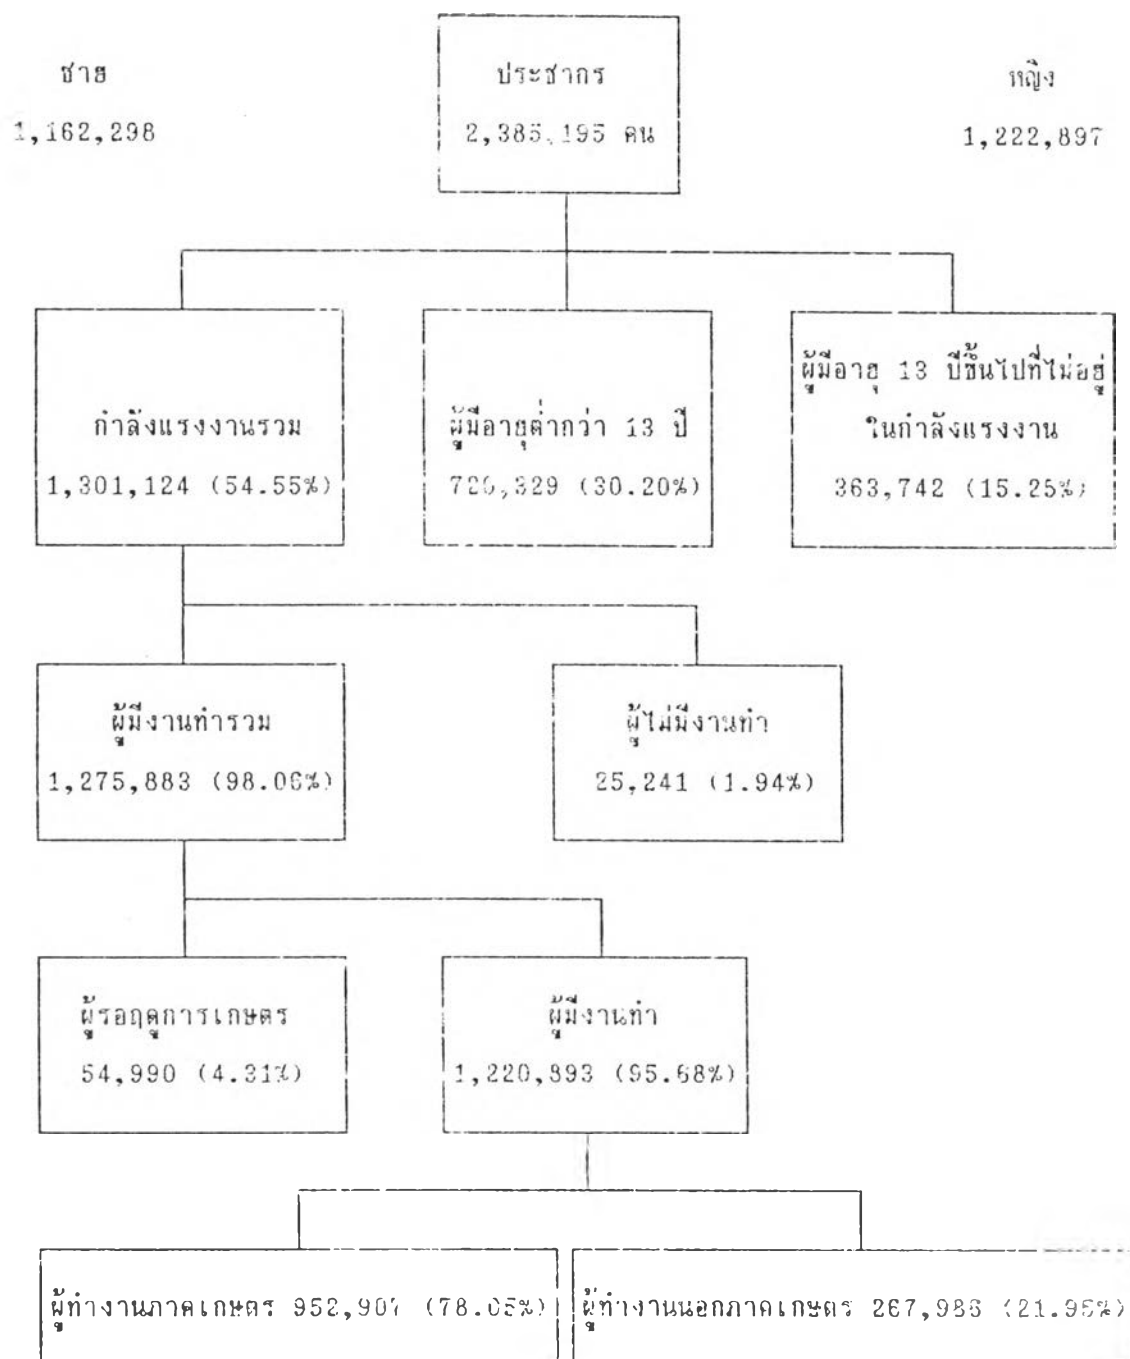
ชาย
1,162,298

ประชากร
2,385,195 คน

หญิง
1,222,897

กำลังแรงงานรวม
1,301,124 (54.55%)

ผู้มีอายุต่ำกว่า 13 ปี
720,329 (30.20%)

ผู้มีอายุ 13 ปีขึ้นไปที่ไม่อยู่ในกำลังแรงงาน
363,742 (15.25%)

ผู้มีงานทำรวม
1,275,883 (98.06%)

ผู้ไม่มีงานทำ
25,241 (1.94%)

ผู้รอฤดูการเกษตร
54,990 (4.31%)

ผู้มีงานทำ
1,220,893 (95.68%)

ผู้ทำงานภาคเกษตร 952,907 (78.05%)

ผู้ทำงานนอกภาคเกษตร 267,986 (21.95%)